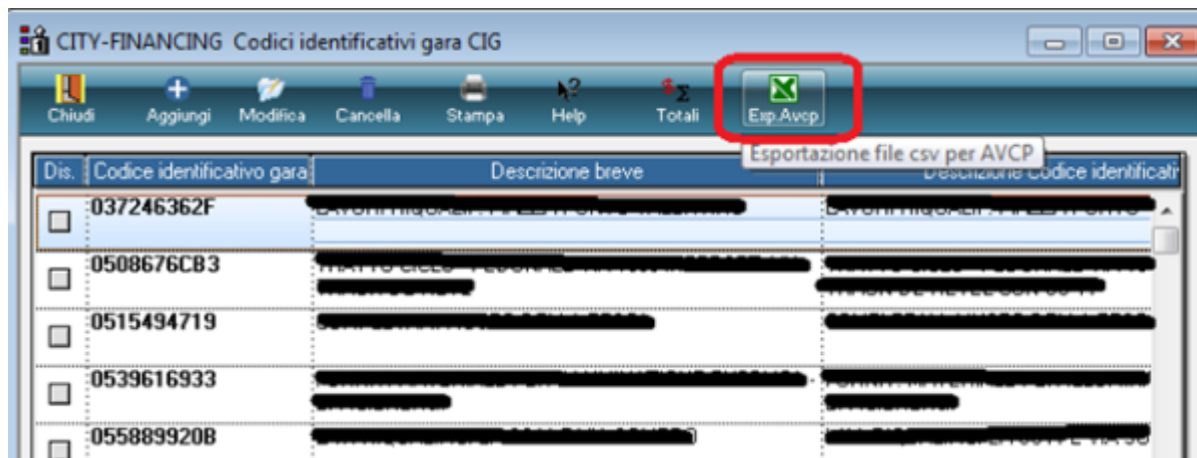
CITY-FINANCING Codici identificativi gara CIG

Chiudi | Aggiungi | Modifica | Cancella | Stampa | Help | Totali | Exp.Avcp

Esportazione file csv per AVCP

| Dis. | Codice identificativo gara | Descrizione breve | Descrizione codice identificati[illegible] |
|---|---|---|---|
| ☐ | 037246362F | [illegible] | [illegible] |
| ☐ | 0508676CB3 | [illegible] | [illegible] |
| ☐ | 0515494719 | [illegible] | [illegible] |
| ☐ | 0539616933 | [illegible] | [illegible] |
| ☐ | 055889920B | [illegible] | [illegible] |